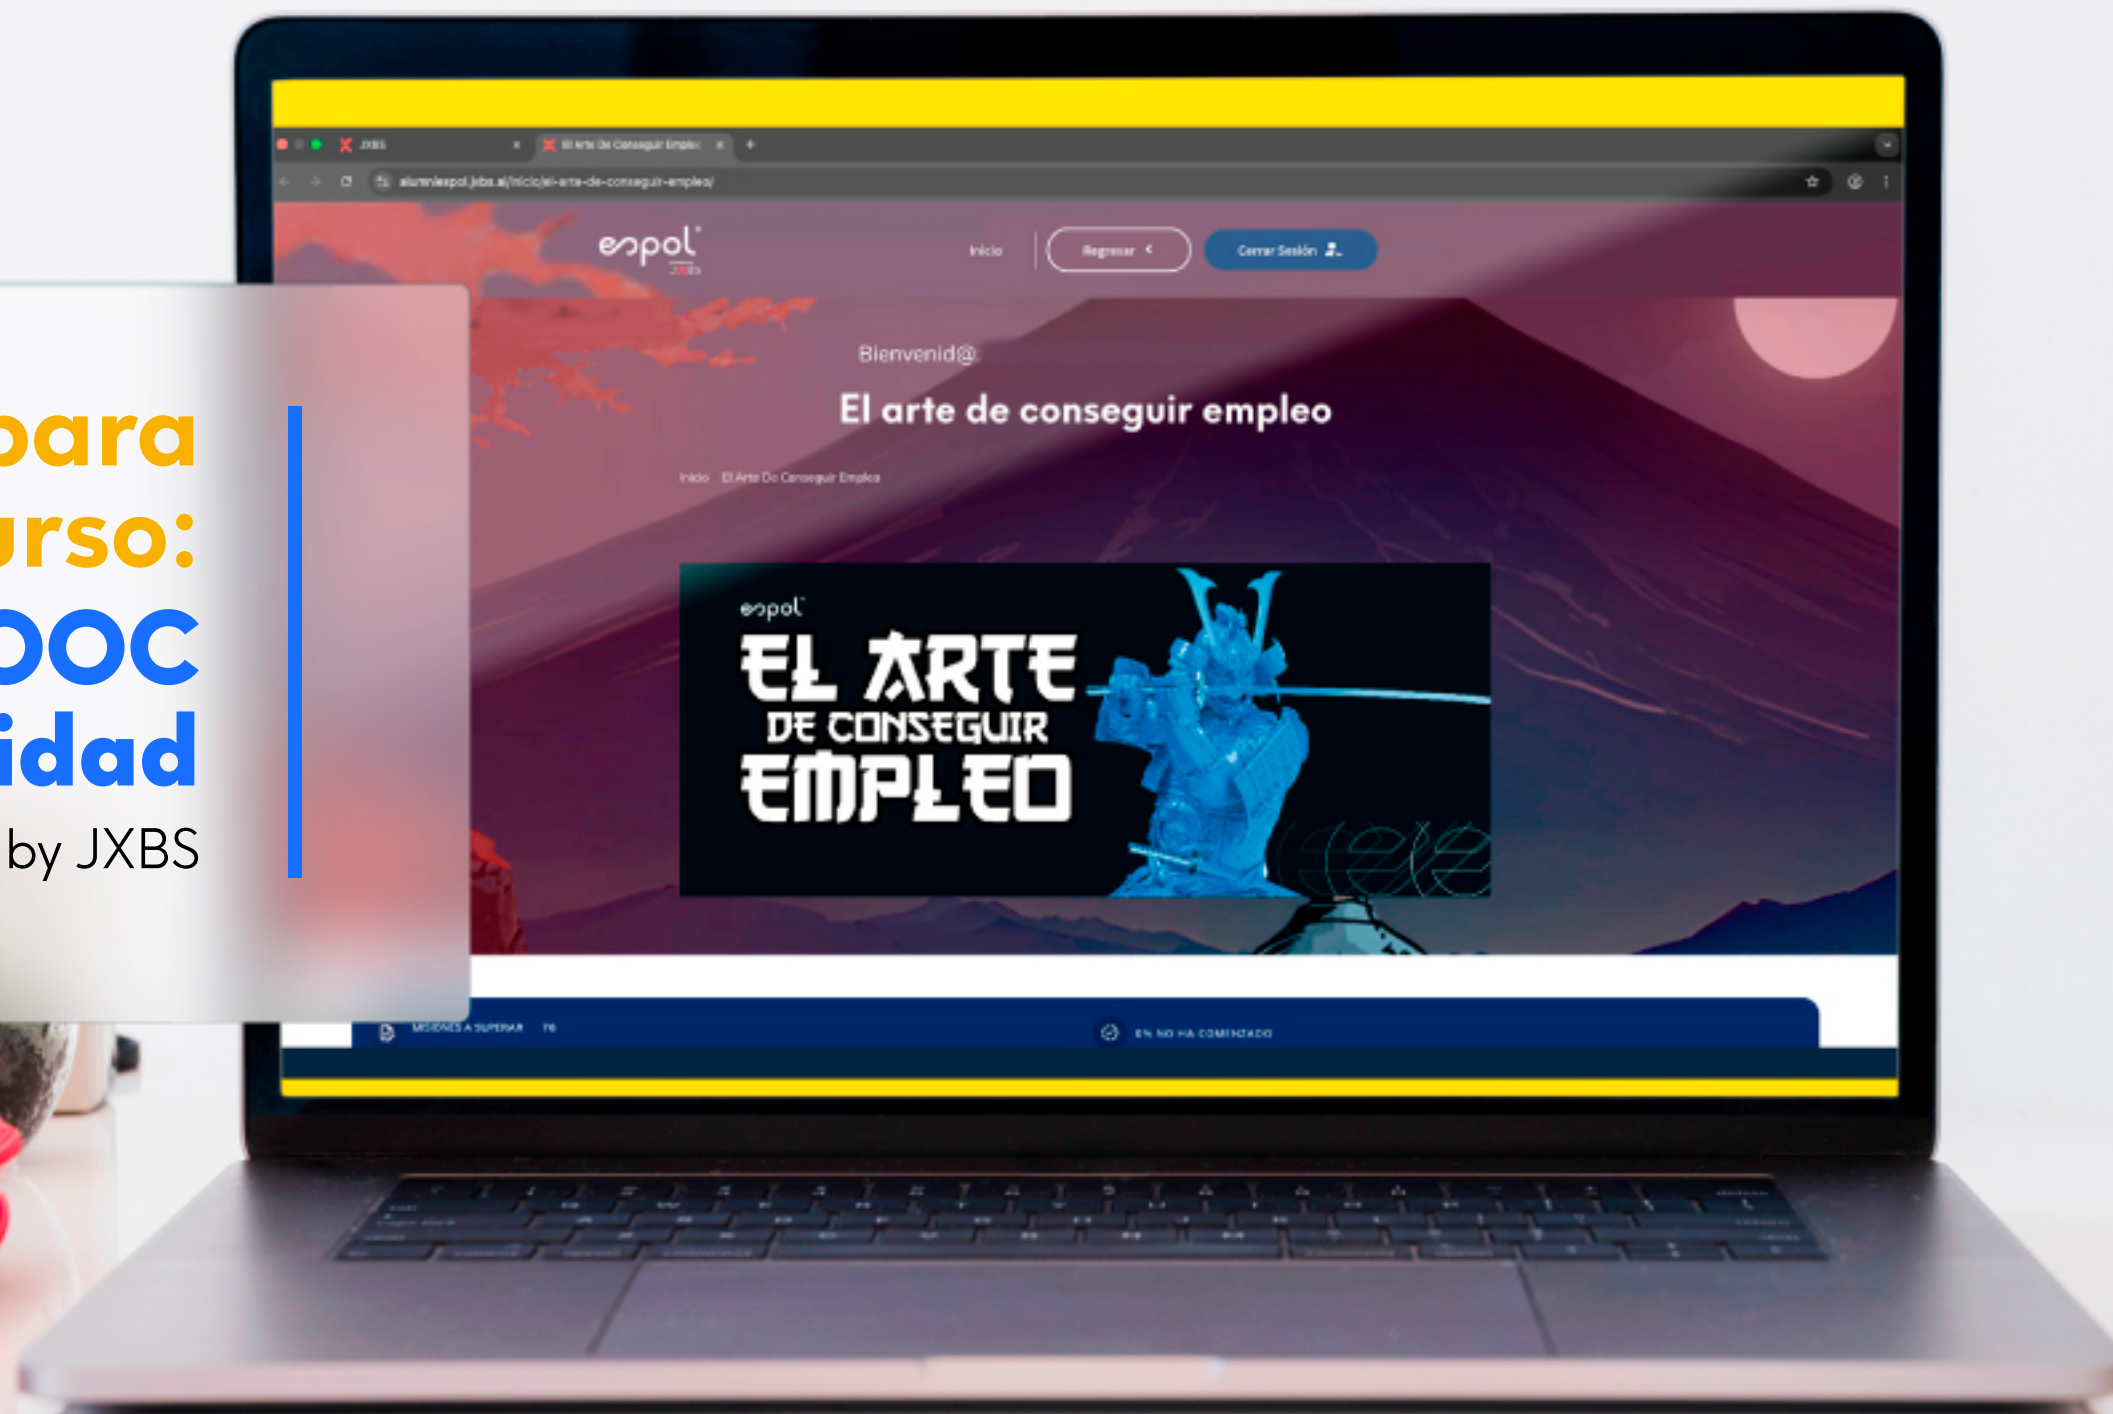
para
urso:
OOC
idad
by JXBS

JXBS
El Arte De Conseguir Empleo
alumniespol.jxbs.ai/inicio/el-arte-de-conseguir-empleo/

espol
Inicio
Regresar
Cerrar Sesión

Bienvenid@
El arte de conseguir empleo
Inicio El Arte De Conseguir Empleo

espol
EL ARTE
DE CONSEGUIR
EMPLEO

MISIONES A SUPERAR 76
EN NO HA COMENZADO